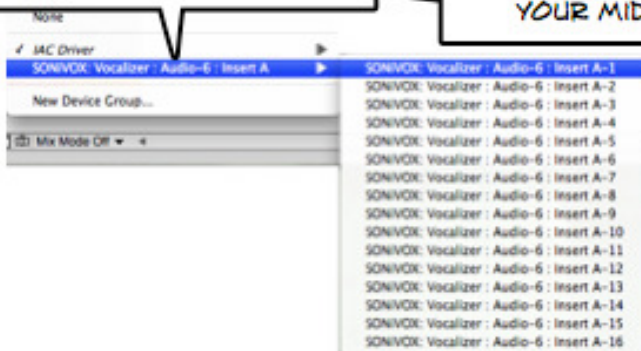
YOUR MID

None

✓ IAC Driver

SONIVOX: Vocalizer : Audio-6 : Insert A

New Device Group...

Mix Mode Off

SONIVOX: Vocalizer : Audio-6 : Insert A-1
SONIVOX: Vocalizer : Audio-6 : Insert A-2
SONIVOX: Vocalizer : Audio-6 : Insert A-3
SONIVOX: Vocalizer : Audio-6 : Insert A-4
SONIVOX: Vocalizer : Audio-6 : Insert A-5
SONIVOX: Vocalizer : Audio-6 : Insert A-6
SONIVOX: Vocalizer : Audio-6 : Insert A-7
SONIVOX: Vocalizer : Audio-6 : Insert A-8
SONIVOX: Vocalizer : Audio-6 : Insert A-9
SONIVOX: Vocalizer : Audio-6 : Insert A-10
SONIVOX: Vocalizer : Audio-6 : Insert A-11
SONIVOX: Vocalizer : Audio-6 : Insert A-12
SONIVOX: Vocalizer : Audio-6 : Insert A-13
SONIVOX: Vocalizer : Audio-6 : Insert A-14
SONIVOX: Vocalizer : Audio-6 : Insert A-15
SONIVOX: Vocalizer : Audio-6 : Insert A-16